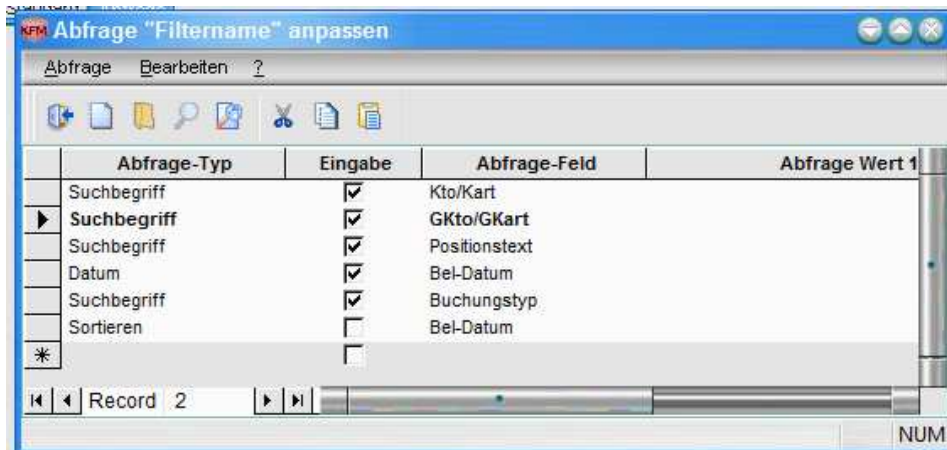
KFM Abfrage "Filtername" anpassen

Abfrage Bearbeiten ?

| Abfrage-Typ | Eingabe | Abfrage-Feld | Abfrage Wert 1 |
|---|---|---|---|
| Suchbegriff | ☑ | Kto/Kart | |
| **Suchbegriff** | ☑ | **GKto/GKart** | |
| Suchbegriff | ☑ | Positionstext | |
| Datum | ☑ | Bel-Datum | |
| Suchbegriff | ☑ | Buchungstyp | |
| Sortieren | ☐ | Bel-Datum | |
| | ☐ | | |

Record 2

NUM